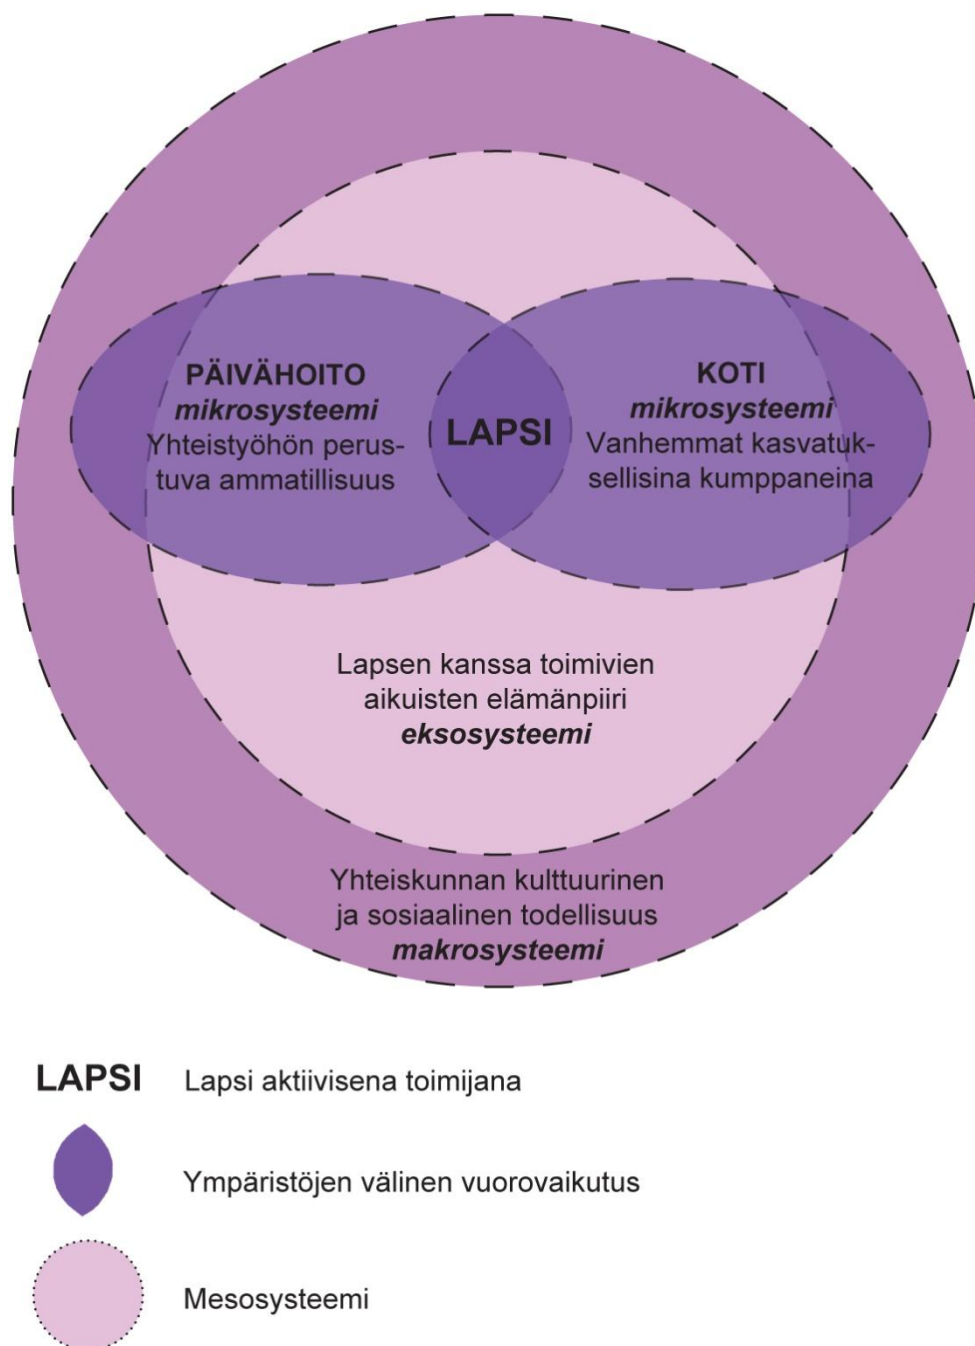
PÄIVÄHOITO
*mikrosysteemi*
Yhteistyöhön perustuva ammatillisuus

LAPSI

KOTI
*mikrosysteemi*
Vanhemmat kasvatuksellisina kumppaneina

Lapsen kanssa toimivien aikuisten elämänpiiri
*eksosysteemi*

Yhteiskunnan kulttuurinen ja sosiaalinen todellisuus
*makrosysteemi*

LAPSI Lapsi aktiivisena toimijana

Ympäristöjen välinen vuorovaikutus

Mesosysteemi